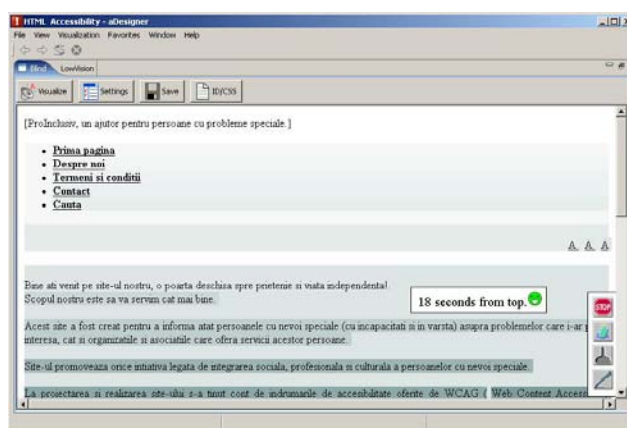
HTML Accessibility - aDesigner

File View Visualization Favorites Window Help

Blind LowVision

Visualize Settings Save ID/CSS

[ProInclusiv, un ajutor pentru persoane cu probleme speciale.]

- Prima pagina
- Despre noi
- Termeni si conditii
- Contact
- Cauta

A A A

Bine ati venit pe site-ul nostru, o poarta deschisa spre prietenie si viata independenta!
Scopul nostru este sa va servim cat mai bine.

18 seconds from top.

Acest site a fost creat pentru a informa atat persoanele cu nevoi speciale (cu incapacitati si in varsta) asupra problemelor care i-ar p interesa, cat si organizatiile si asociatiile care ofera servicii acestor persoane.

Site-ul promoveaza orice intiativa legata de integrarea sociala, profesionala si culturala a persoanelor cu nevoi speciale.

La proiectarea si realizarea site-ului s-a tinut cont de indrumarile de accesibilitate oferite de WCAG ( Web Content Access

STOP